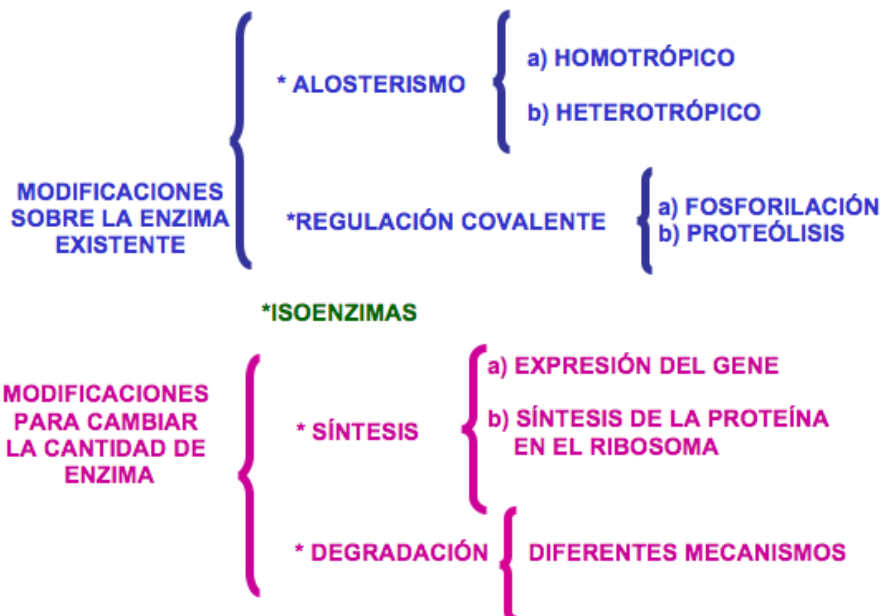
MODIFICACIONES SOBRE LA ENZIMA EXISTENTE

* ALOSTERISMO

a) HOMOTRÓPICO

b) HETEROTRÓPICO

*REGULACIÓN COVALENTE

a) FOSFORILACIÓN
b) PROTEÓLISIS

*ISOENZIMAS

MODIFICACIONES PARA CAMBIAR LA CANTIDAD DE ENZIMA

* SÍNTESIS

a) EXPRESIÓN DEL GENE

b) SÍNTESIS DE LA PROTEÍNA EN EL RIBOSOMA

* DEGRADACIÓN

DIFERENTES MECANISMOS